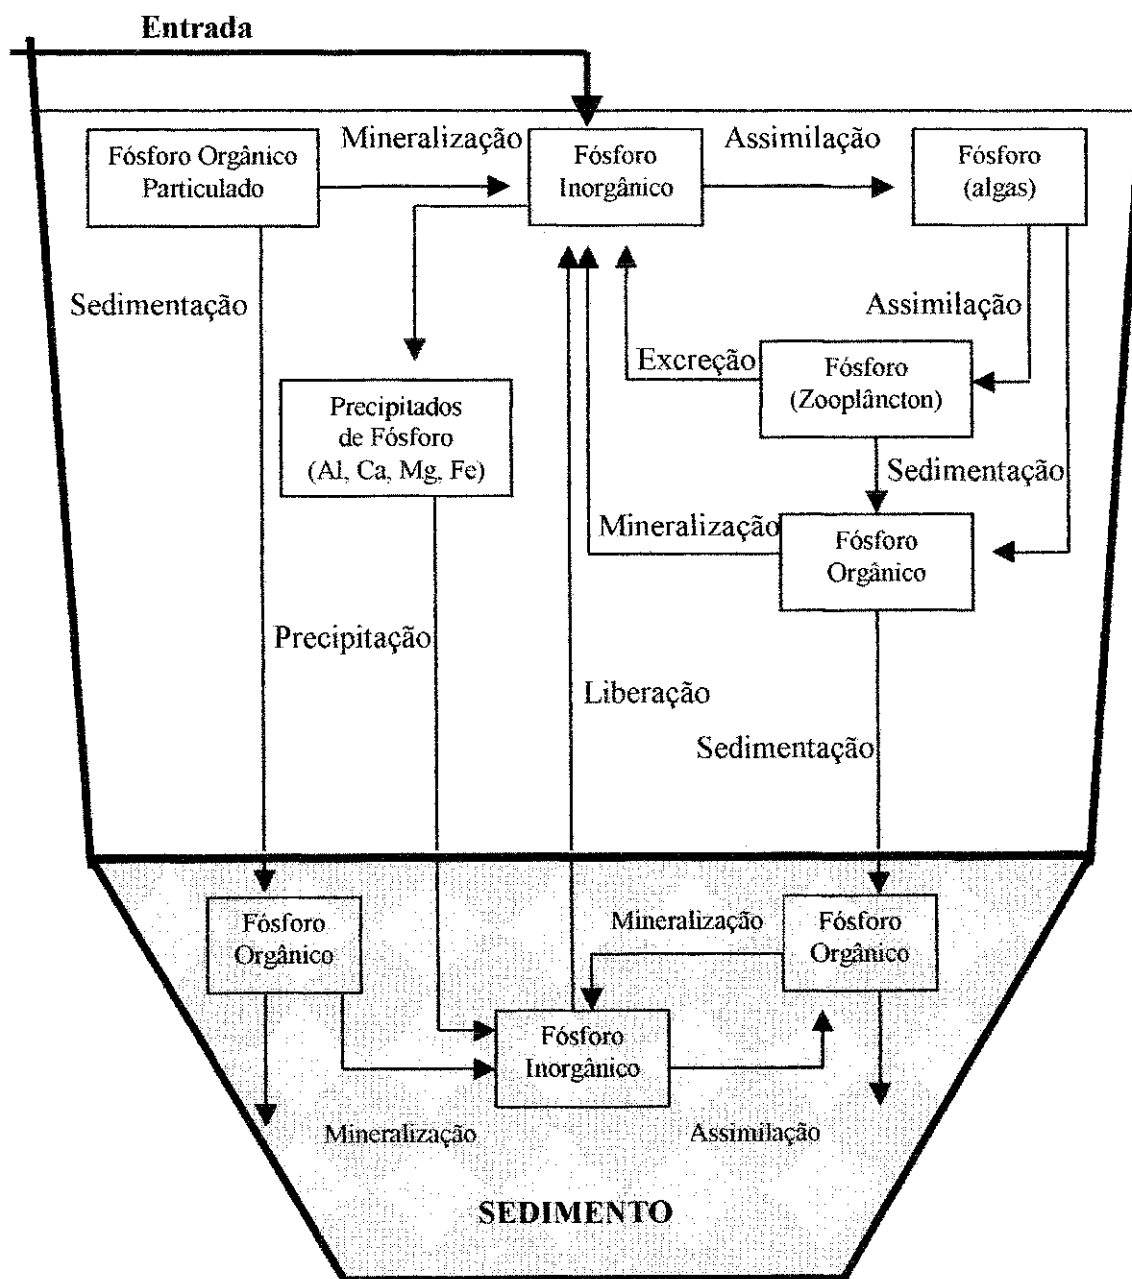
Entrada

Fósforo Orgânico Particulado

Mineralização

Fósforo Inorgânico

Assimilação

Fósforo (algas)

Sedimentação

Assimilação

Excreção

Fósforo (Zooplâncton)

Precipitados de Fósforo (Al, Ca, Mg, Fe)

Sedimentação

Mineralização

Fósforo Orgânico

Precipitação

Liberação

Sedimentação

Fósforo Orgânico

Mineralização

Fósforo Orgânico

Fósforo Inorgânico

Mineralização

Assimilação

SEDIMENTO